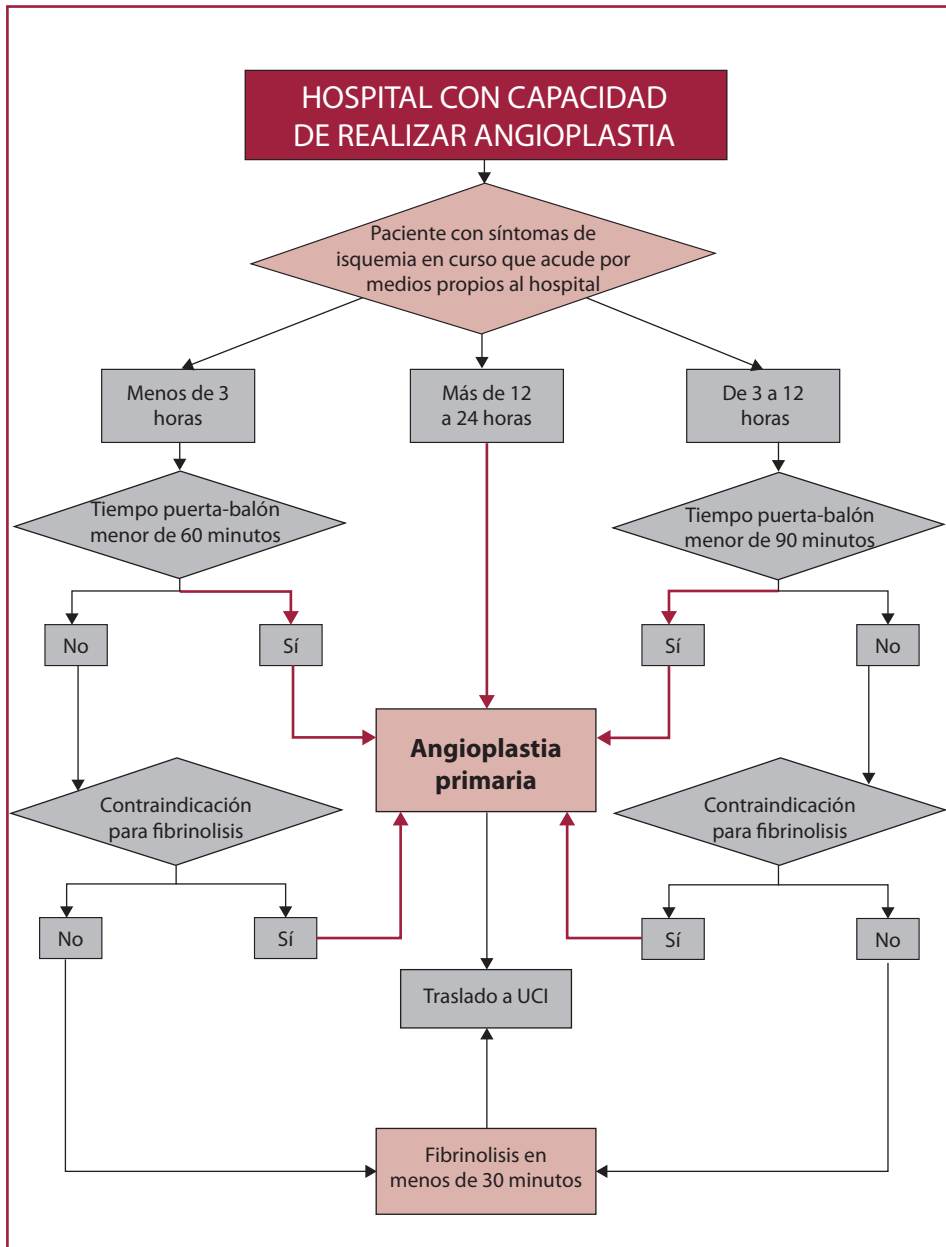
HOSPITAL CON CAPACIDAD DE REALIZAR ANGIOPLASTIA

Paciente con síntomas de isquemia en curso que acude por medios propios al hospital

Menos de 3 horas

Más de 12 a 24 horas

De 3 a 12 horas

Tiempo puerta-balón menor de 60 minutos

Tiempo puerta-balón menor de 90 minutos

No

Sí

Sí

No

Angioplastia primaria

Contraindicación para fibrinolisis

Contraindicación para fibrinolisis

No

Sí

Sí

No

Traslado a UCI

Fibrinolisis en menos de 30 minutos